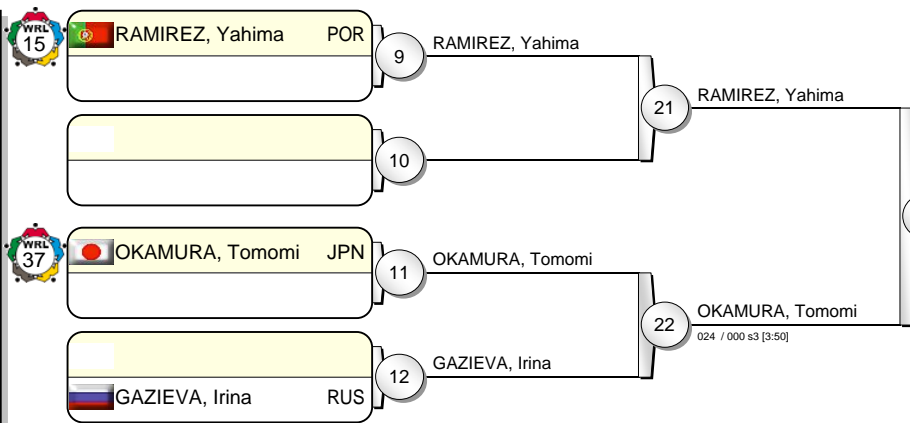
WRL 15

RAMIREZ, Yahima POR

9

RAMIREZ, Yahima

21

RAMIREZ, Yahima

10

WRL 37

OKAMURA, Tomomi JPN

11

OKAMURA, Tomomi

22

OKAMURA, Tomomi

024 / 000 s3 [3:50]

12

GAZIEVA, Irina

GAZIEVA, Irina RUS